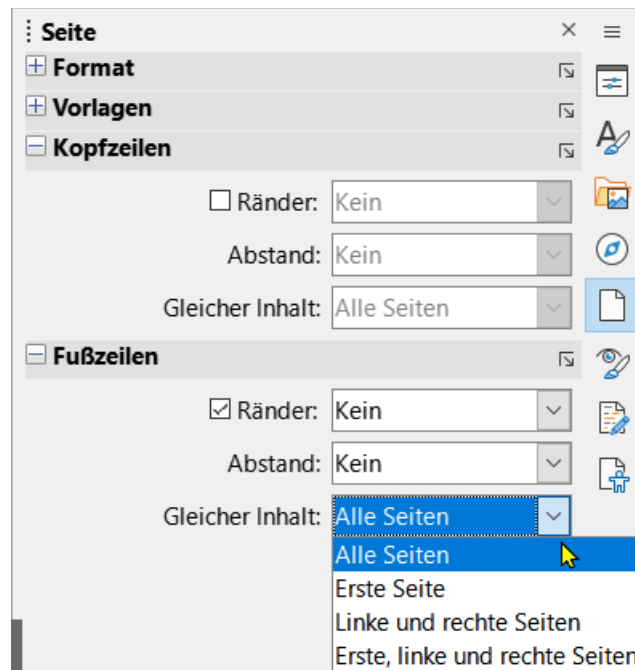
Seite

Format

Vorlagen

Kopfzeilen

Ränder: Kein

Abstand: Kein

Gleicher Inhalt: Alle Seiten

Fußzeilen

Ränder: Kein

Abstand: Kein

Gleicher Inhalt: Alle Seiten

Alle Seiten
Erste Seite
Linke und rechte Seiten
Erste, linke und rechte Seiten